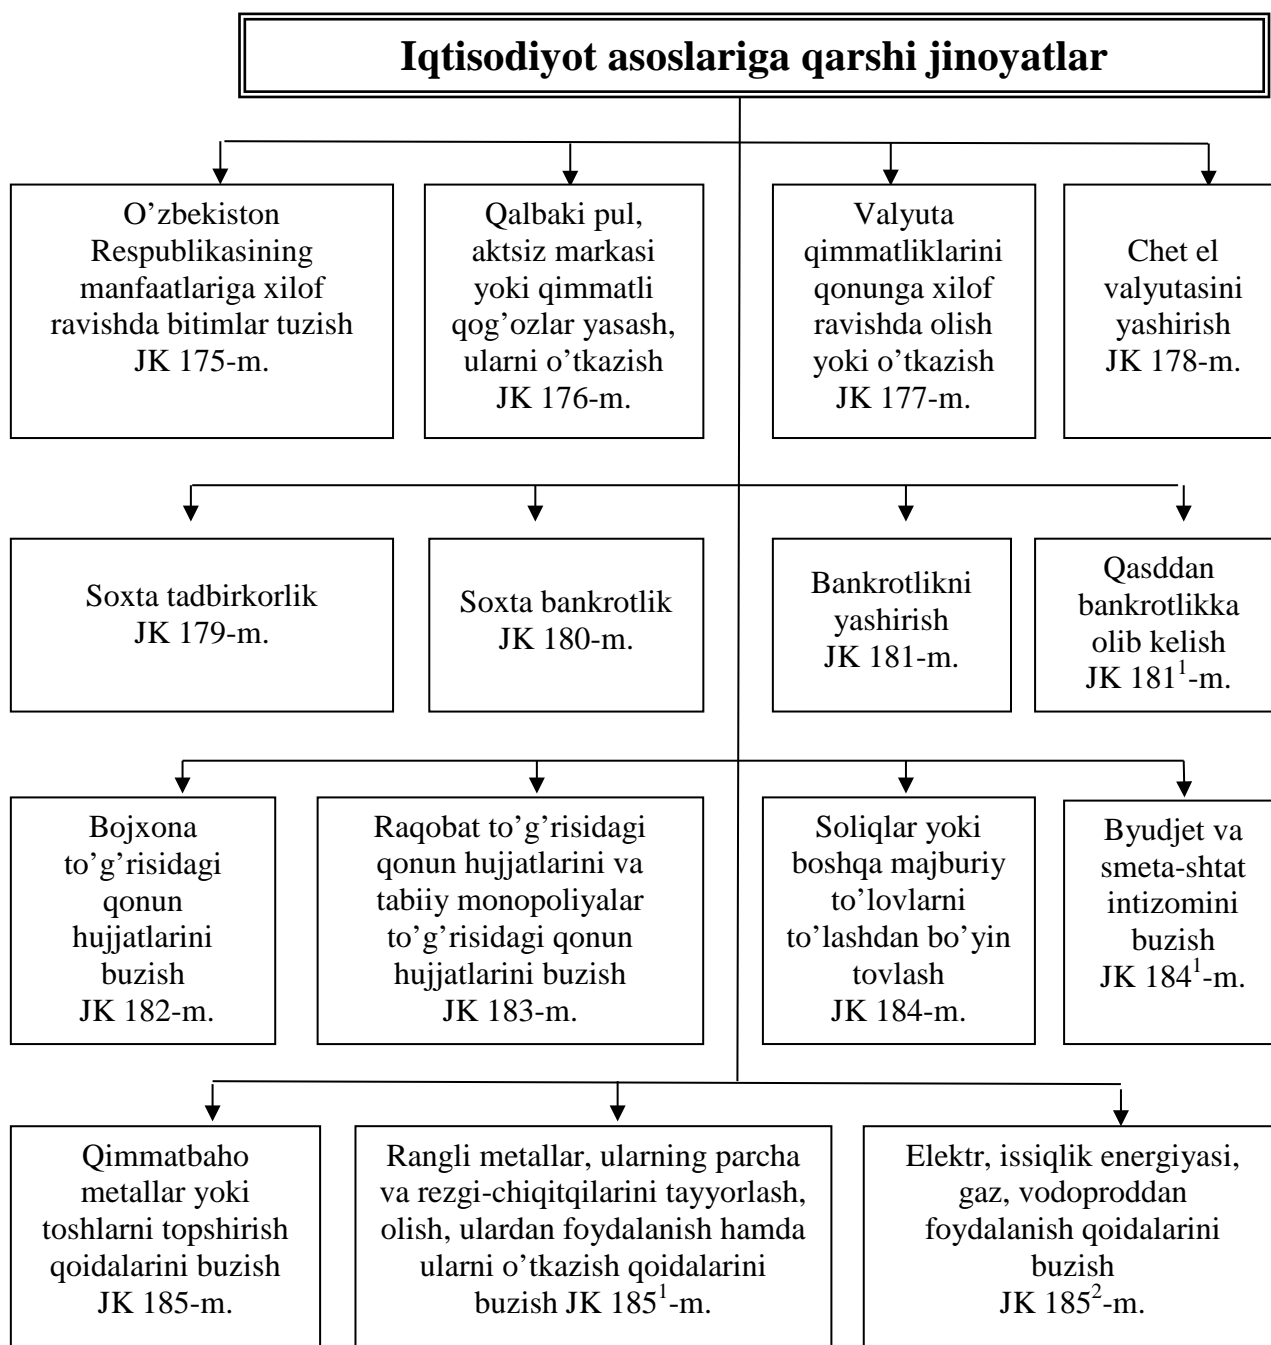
Iqtisodiyot asoslariga qarshi jinoyatlar

O’zbekiston Respublikasining manfaatlariga xilof ravishda bitimlar tuzish JK 175-m.

Qalbaki pul, aktsiz markasi yoki qimmatli qog’ozlar yasash, ularni o’tkazish JK 176-m.

Valyuta qimmatliklarini qonunga xilof ravishda olish yoki o’tkazish JK 177-m.

Chet el valyutasini yashirish JK 178-m.

Soxta tadbirkorlik JK 179-m.

Soxta bankrotlik JK 180-m.

Bankrotlikni yashirish JK 181-m.

Qasddan bankrotlikka olib kelish JK $181^1$-m.

Bojxona to’g’risidagi qonun hujjatlarini buzish JK 182-m.

Raqobat to’g’risidagi qonun hujjatlarini va tabiiy monopoliyalar to’g’risidagi qonun hujjatlarini buzish JK 183-m.

Soliqlar yoki boshqa majburiy to’lovlarni to’lashdan bo’yin tovlash JK 184-m.

Byudjet va smeta-shtat intizomini buzish JK $184^1$-m.

Qimmatbaho metallar yoki toshlarni topshirish qoidalarini buzish JK 185-m.

Rangli metallar, ularning parcha va rezgi-chiqitqilarini tayyorlash, olish, ulardan foydalanish hamda ularni o’tkazish qoidalarini buzish JK $185^1$-m.

Elektr, issiqlik energiyasi, gaz, vodoproddan foydalanish qoidalarini buzish JK $185^2$-m.